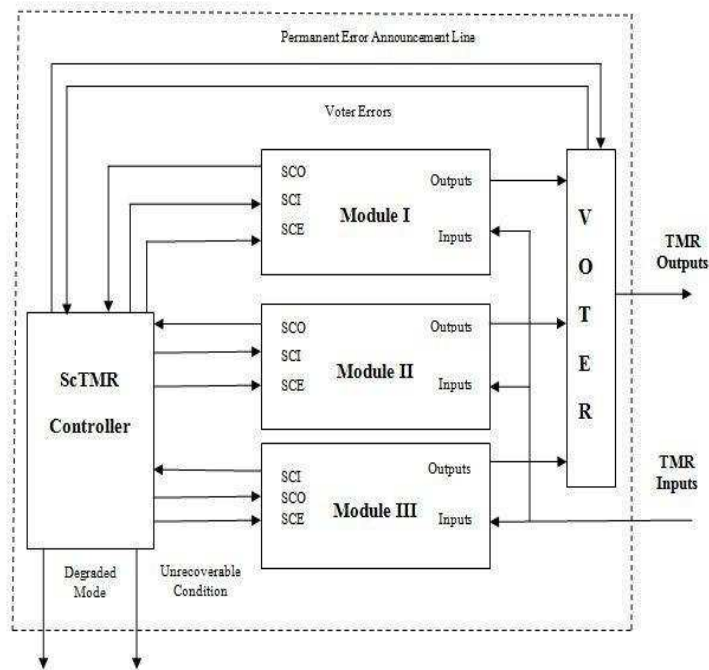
Permanent Error Announcement Line

Voter Errors

SCO
SCI
SCE
Module I
Outputs
Inputs

V
O
T
E
R

TMR Outputs

ScTMR Controller

SCO
SCI
SCE
Module II
Outputs
Inputs

SCI
SCO
SCE
Module III
Outputs
Inputs

TMR Inputs

Degraded Mode

Unrecoverable Condition